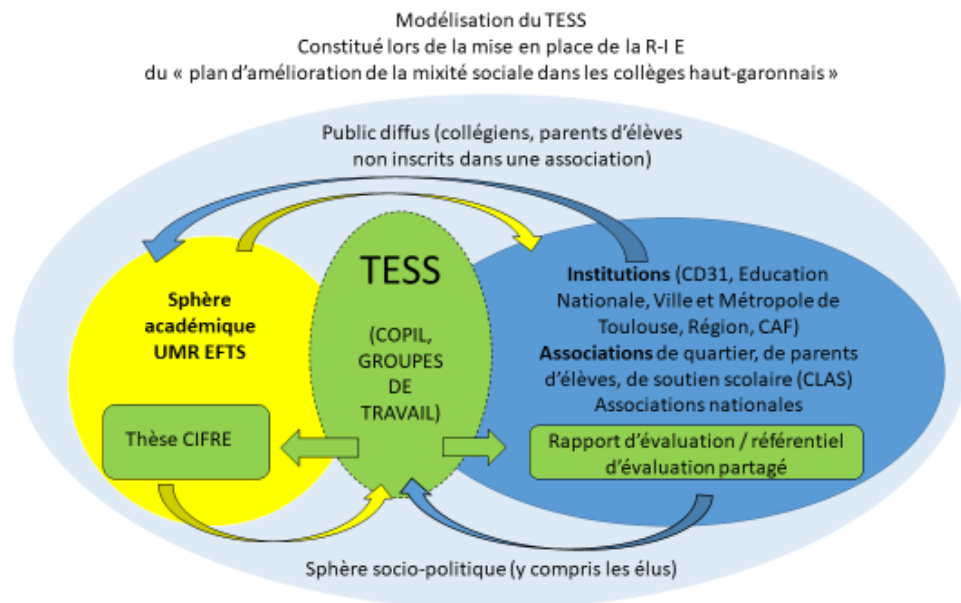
Modélisation du TESS
Constitué lors de la mise en place de la R-I E
du « plan d'amélioration de la mixité sociale dans les collèges haut-garonnais »

Public diffus (collégiens, parents d'élèves non inscrits dans une association)

Sphère académique UMR EFTS

Thèse CIFRE

TESS

(COPIL, GROUPES DE TRAVAIL)

Institutions (CD31, Education Nationale, Ville et Métropole de Toulouse, Région, CAF)
Associations de quartier, de parents d'élèves, de soutien scolaire (CLAS)
Associations nationales

Rapport d'évaluation / référentiel d'évaluation partagé

Sphère socio-politique (y compris les élus)